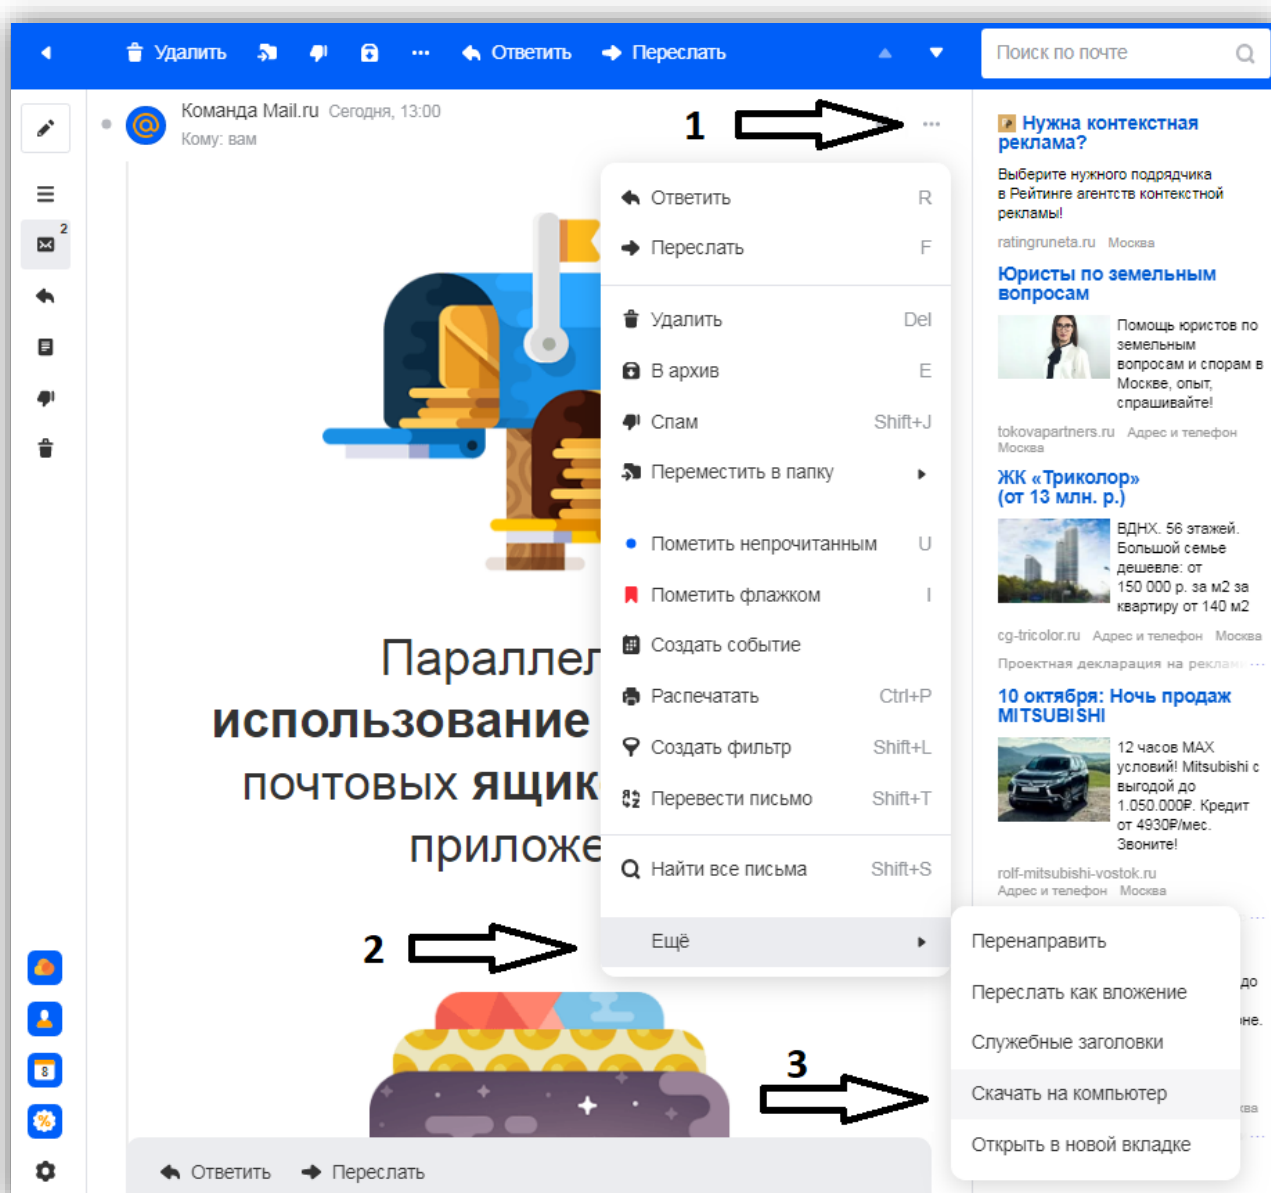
Удалить Ответить Переслать Поиск по почте

Команда Mail.ru Сегодня, 13:00
Кому: вам

1

Ответить R
Переслать F
Удалить Del
В архив E
Спам Shift+J
Переместить в папку
Пометить непрочитанным U
Пометить флажком I
Создать событие
Распечатать Ctrl+P
Создать фильтр Shift+L
Перевести письмо Shift+T
Найти все письма Shift+S
Ещё

2

Перенаправить
Переслать как вложение
Служебные заголовки
Скачать на компьютер
Открыть в новой вкладке

3

Параллел
использование
почтовых ящик
приложе

Ответить Переслать

Нужна контекстная реклама?
Выберите нужного подрядчика в Рейтинге агентств контекстной рекламы!
ratingruneta.ru Москва

Юристы по земельным вопросам
Помощь юристов по земельным вопросам и спорам в Москве, опыт, спрашивайте!
tokovapartners.ru Адрес и телефон Москва

ЖК «Триколор» (от 13 млн. р.)
ВДНХ. 56 этажей. Большой семье дешевле: от 150 000 р. за м2 за квартиру от 140 м2
cg-tricolor.ru Адрес и телефон Москва
Проектная декларация на реклам

10 октября: Ночь продаж MITSUBISHI
12 часов MAX условий! Mitsubishi с выгодой до 1.050.000₽. Кредит от 4930₽/мес. Звоните!
rolf-mitsubishi-vostok.ru
Адрес и телефон Москва